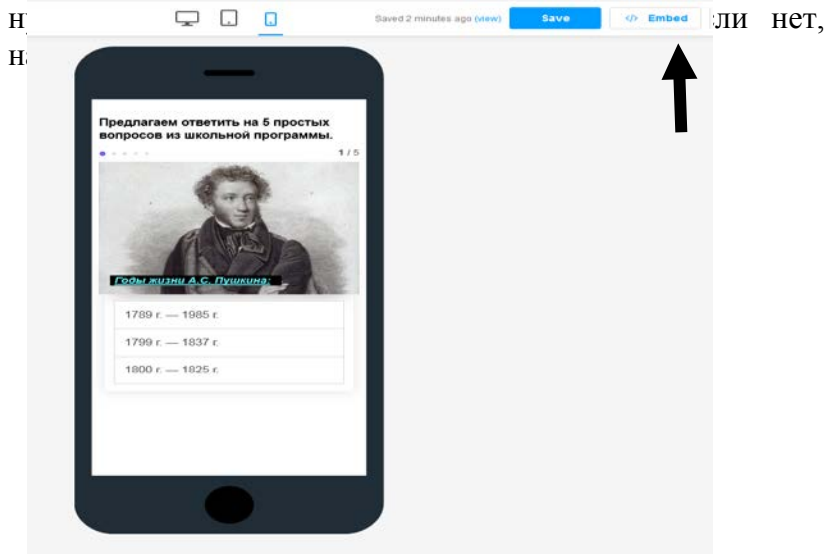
н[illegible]

Saved 2 minutes ago (view) Save </> Embed

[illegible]ли нет,

н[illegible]

Предлагаем ответить на 5 простых вопросов из школьной программы.

1 / 5

Годы жизни А.С. Пушкина:

1789 г. — 1985 г.

1799 г. — 1837 г.

1800 г. — 1825 г.